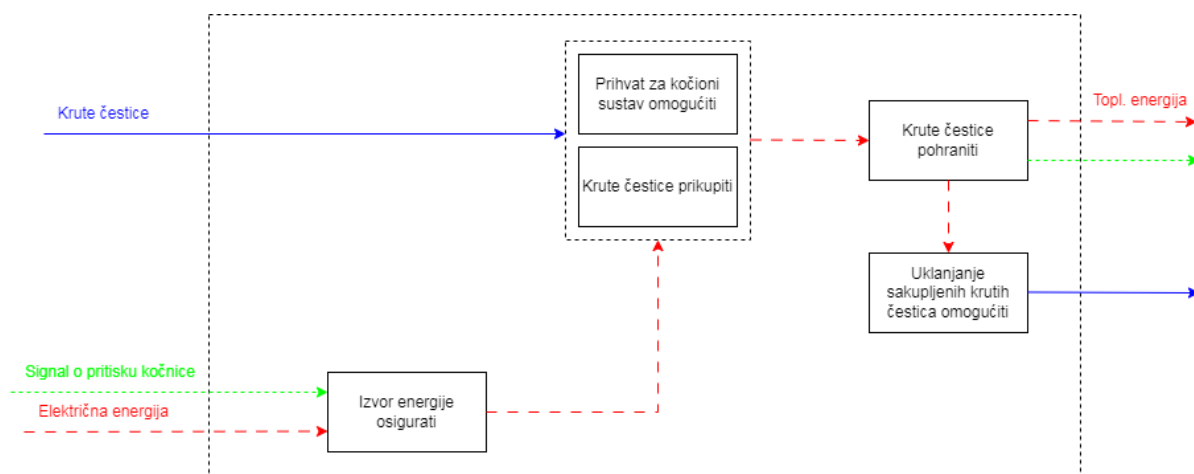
Krute čestice

Prihvat za kočioni sustav omogućiti

Krute čestice prikupiti

Krute čestice pohraniti

Topl. energija

Uklanjanje sakupljenih krutih čestica omogućiti

Signal o pritisku kočnice

Električna energija

Izvor energije osigurati